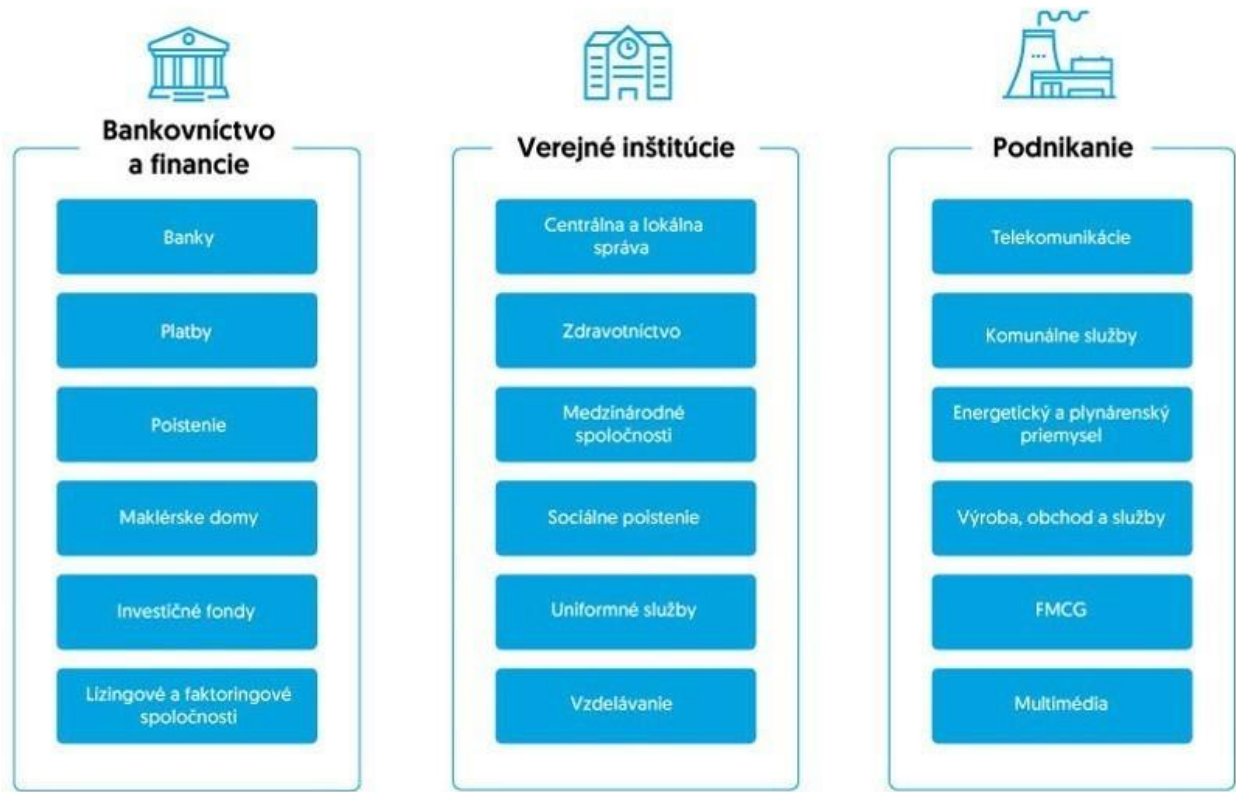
Bankovníctvo a financie

Banky

Platby

Poistenie

Maklérske domy

Investičné fondy

Lízingové a faktoringové spoločnosti

Verejné inštitúcie

Centrálna a lokálna správa

Zdravotníctvo

Medzinárodné spoločnosti

Sociálne poistenie

Uniformné služby

Vzdelávanie

Podnikanie

Telekomunikácie

Komunálne služby

Energetický a plynárenský priemysel

Výroba, obchod a služby

FMCG

Multimédia